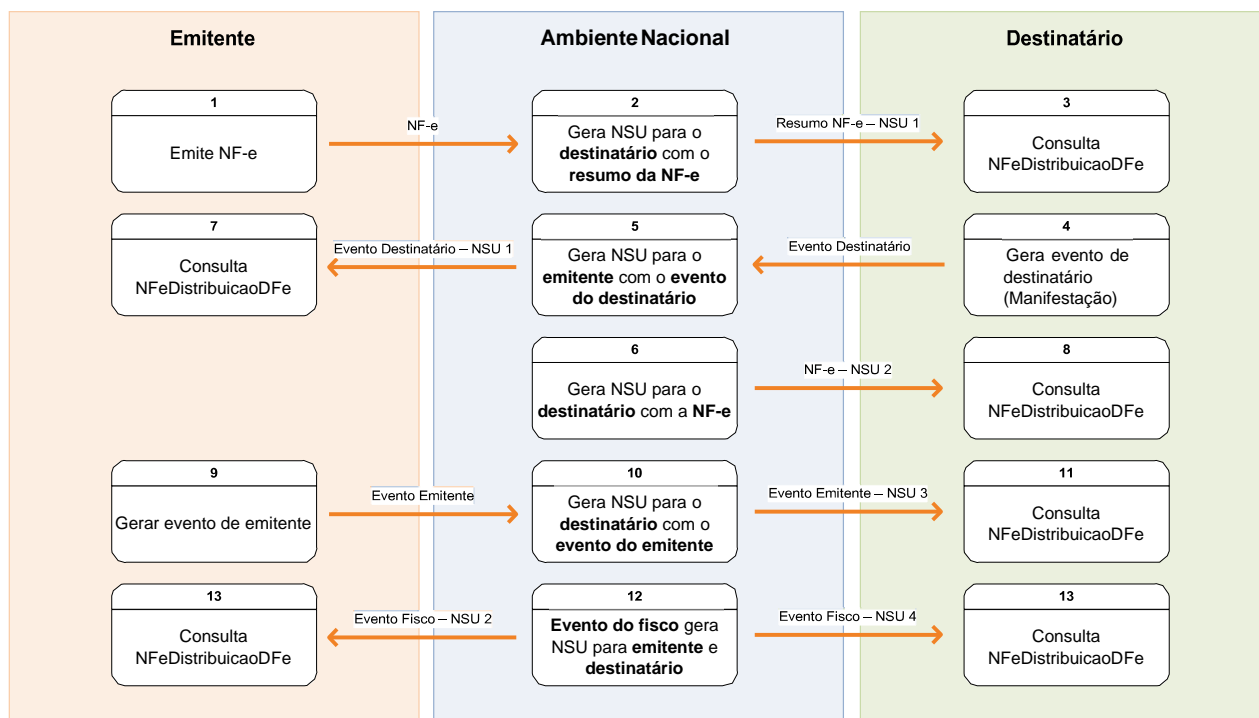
Emitente

Ambiente Nacional

Destinatário

1
Emite NF-e

NF-e

2
Gera NSU para o **destinatário** com o **resumo da NF-e**

Resumo NF-e – NSU 1

3
Consulta NFeDistribuicaoDFe

7
Consulta NFeDistribuicaoDFe

Evento Destinatário – NSU 1

5
Gera NSU para o **emitente** com o **evento do destinatário**

Evento Destinatário

4
Gera evento de destinatário (Manifestação)

6
Gera NSU para o **destinatário** com a **NF-e**

NF-e – NSU 2

8
Consulta NFeDistribuicaoDFe

9
Gerar evento de emitente

Evento Emitente

10
Gera NSU para o **destinatário** com o **evento do emitente**

Evento Emitente – NSU 3

11
Consulta NFeDistribuicaoDFe

13
Consulta NFeDistribuicaoDFe

Evento Fisco – NSU 2

12
**Evento do fisco** gera NSU para **emitente** e **destinatário**

Evento Fisco – NSU 4

13
Consulta NFeDistribuicaoDFe